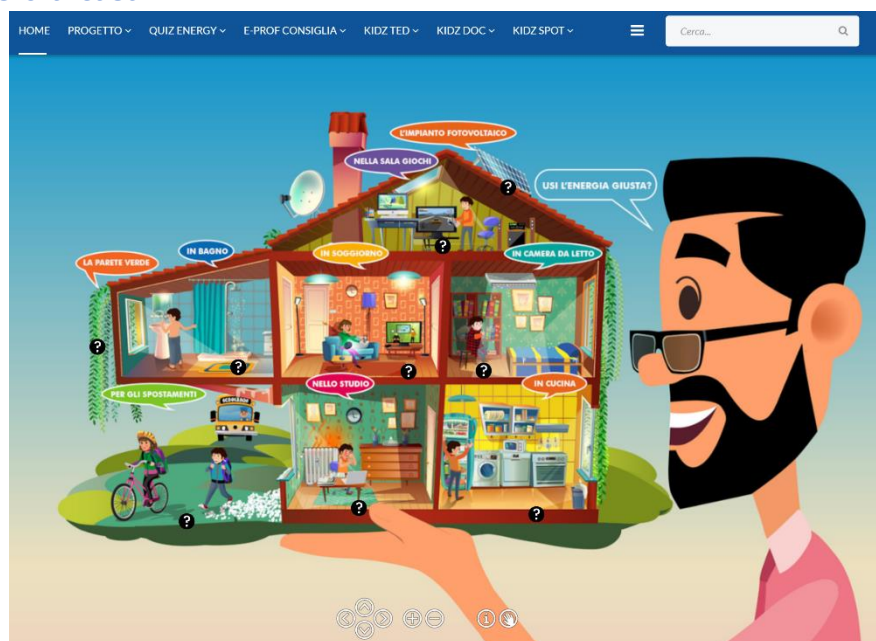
HOME PROGETTO QUIZ ENERGY E-PROF CONSIGLIA KIDZ TED KIDZ DOC KIDZ SPOT

Cerca...

L'IMPIANTO FOTOVOLTAICO

NELLA SALA GIOCHI

USI L'ENERGIA GIUSTA?

LA PARETE VERDE

IN BAGNO

IN SOGGIORNO

IN CAMERA DA LETTO

PER GLI SPOSTAMENTI

SCUOLABUS

NELLO STUDIO

IN CUCINA

?

?

?

?

?

?

?

?

?

?